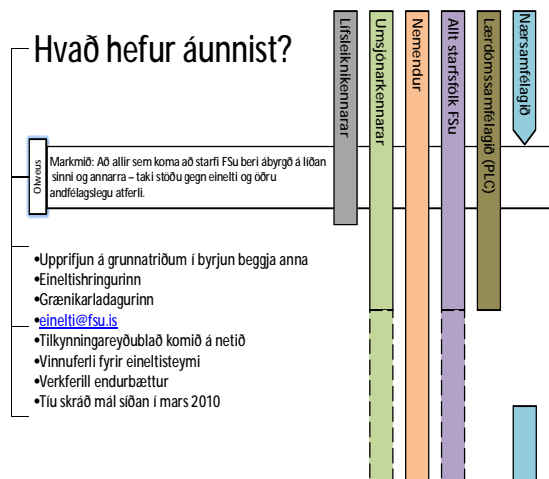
Hvað hefur áunnist?

Lífsleiknikennarar

Umsjónarkennarar

Nemendur

Allt starfsfólk FSu

Lærdómssamfélagið (PLC)

Nærsamfélagið

Olweus

Markmið: Að allir sem koma að starfi FSu beri ábyrgð á líðan sinni og annarra – taki stöðu gegn einelti og öðru andfélagslegu atferli.

•Upprifjun á grunnatriðum í byrjun beggja anna
•Eineltishringurinn
•Grænikarladagurinn
•einelti@fsu.is
•Tilkynningareyðublað komið á netið
•Vinnuferli fyrir eineltisteymi
•Verkferill endurbættur
•Tíu skráð mál síðan í mars 2010